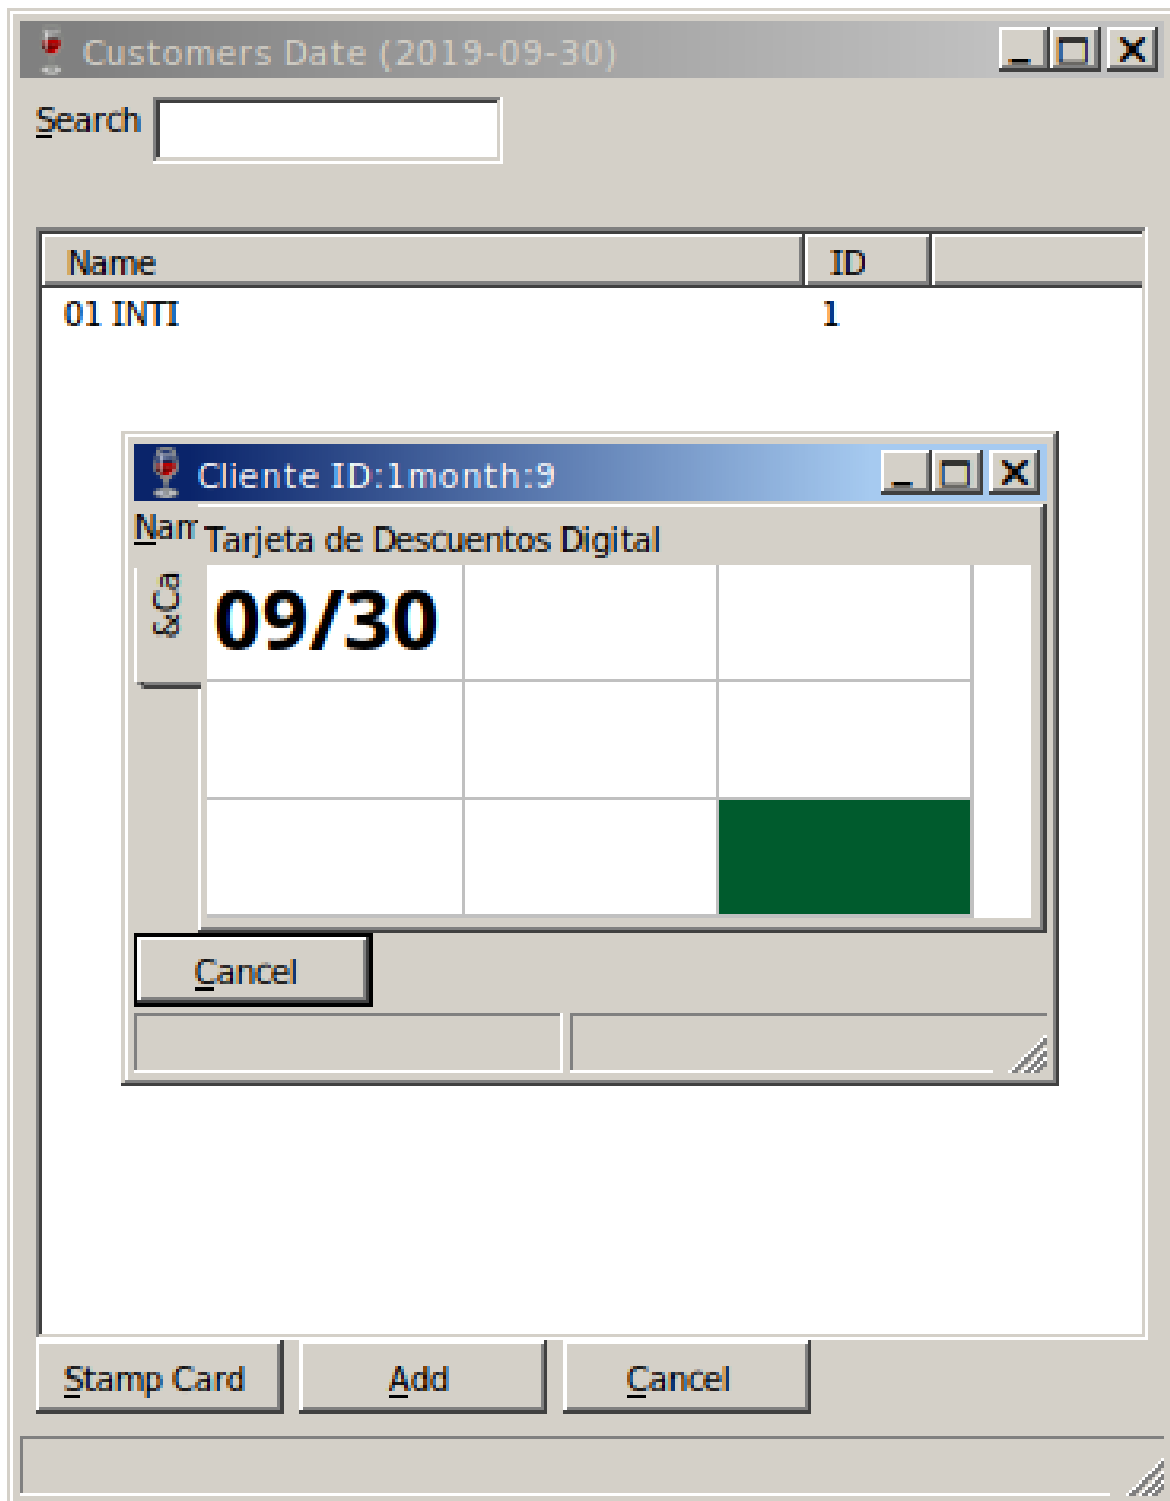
Customers Date (2019-09-30)

Search

| Name | ID |
|---|---|
| 01 INTI | 1 |

Cliente ID:1month:9

Nam

&Ca

Tarjeta de Descuentos Digital

| 09/30 | | |
|---|---|---|
| | | |
| | | |

Cancel

Stamp Card

Add

Cancel